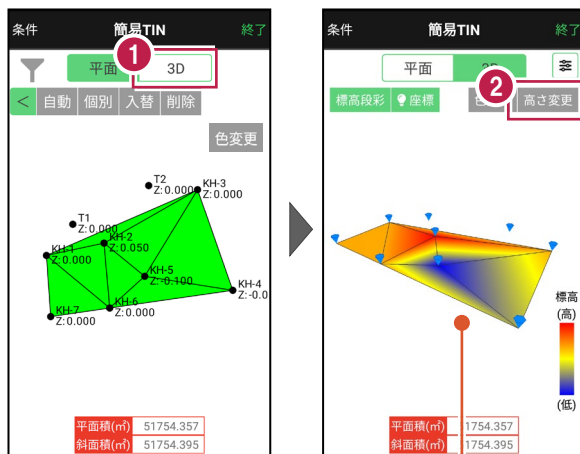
条件 簡易TIN 終了

平面 3D

1

< 自動 個別 入替 削除

色変更

T2
Z:0.000

KH-3
Z:0.000

T1
Z:0.000

KH-1
Z:0.000

KH-2
Z:0.050

KH-5
Z:-0.100

KH-4
Z:-0.0

KH-7
Z:0.000

KH-6
Z:0.000

平面積(㎡) 51754.357
斜面積(㎡) 51754.395

条件 簡易TIN 終了

平面 3D

2

標高段彩 座標 高さ変更

標高
(高)
(低)

平面積(㎡) 1754.357
斜面積(㎡) 1754.395